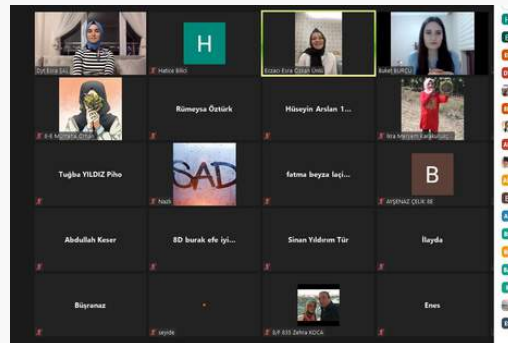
Zeh Esra ŞAL
H
Hatice Bilici
Eczacı Esra Özcan Ünlü
Buket BURDU
8-E MUSTAFA ÖZCAN
Rümeysa Öztürk
Hüseyin Arslan 1...
İsra Meryem Kardeşler
Tuğba YILDIZ Piho
SAD
Nadi
fatma beyza laçi...
B
AYŞENAZ ÇELİK 8E
Abdullah Keser
8D burak efe iyi...
Sinan Yıldırım Tür
İlayda
Büşranaz
seyide
8/F 835 Zehra KOCA
Enes